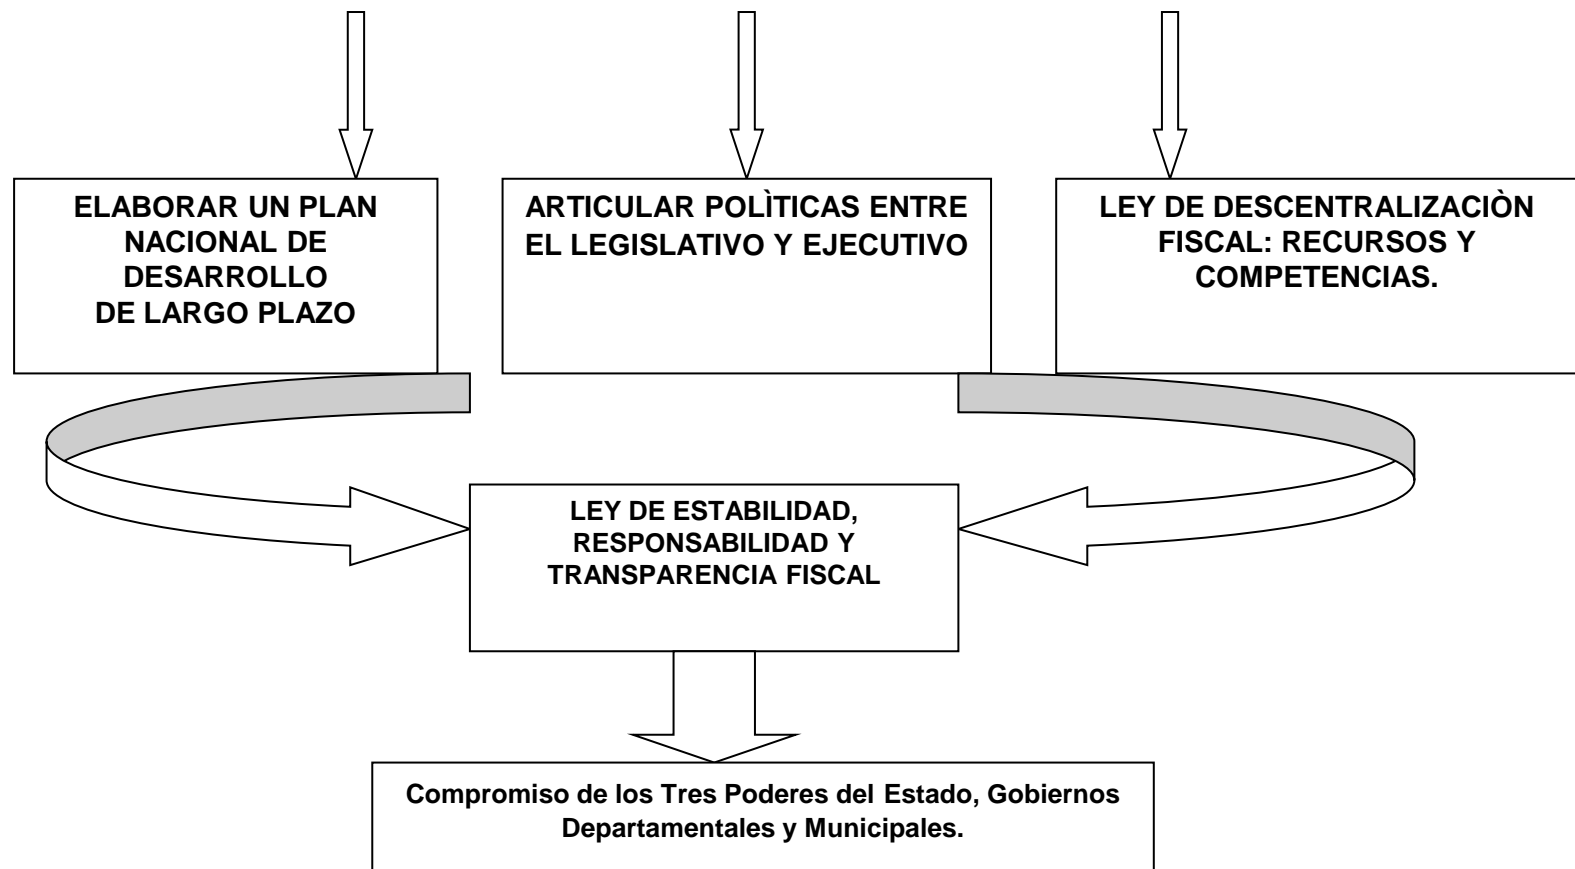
ELABORAR UN PLAN NACIONAL DE DESARROLLO DE LARGO PLAZO

ARTICULAR POLÌTICAS ENTRE EL LEGISLATIVO Y EJECUTIVO

LEY DE DESCENTRALIZACIÒN FISCAL: RECURSOS Y COMPETENCIAS.

LEY DE ESTABILIDAD, RESPONSABILIDAD Y TRANSPARENCIA FISCAL

Compromiso de los Tres Poderes del Estado, Gobiernos Departamentales y Municipales.